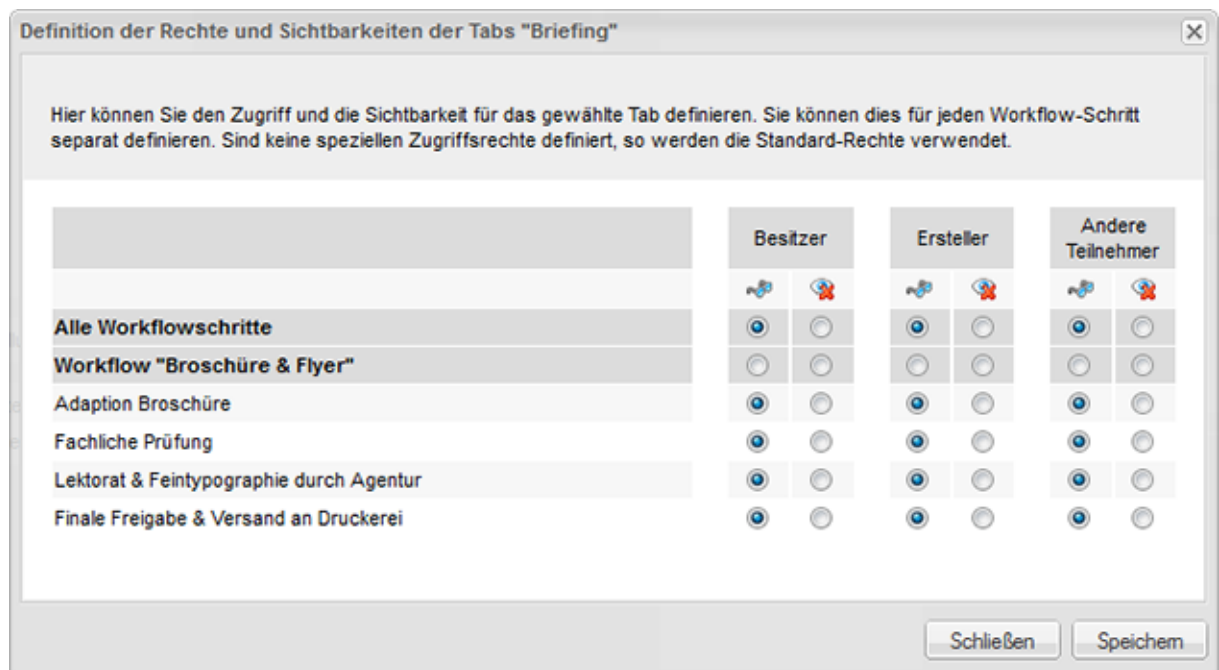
Definition der Rechte und Sichtbarkeiten der Tabs "Briefing"

Hier können Sie den Zugriff und die Sichtbarkeit für das gewählte Tab definieren. Sie können dies für jeden Workflow-Schritt separat definieren. Sind keine speziellen Zugriffsrechte definiert, so werden die Standard-Rechte verwendet.

| | Besitzer | | Ersteller | | Andere Teilnehmer | |
|---|---|---|---|---|---|---|
| Alle Workflowschritte | | | | | | |
| Workflow "Broschüre & Flyer" | | | | | | |
| Adaption Broschüre | | | | | | |
| Fachliche Prüfung | | | | | | |
| Lektorat & Feintypographie durch Agentur | | | | | | |
| Finale Freigabe & Versand an Druckerei | | | | | | |

Schließen Speichern